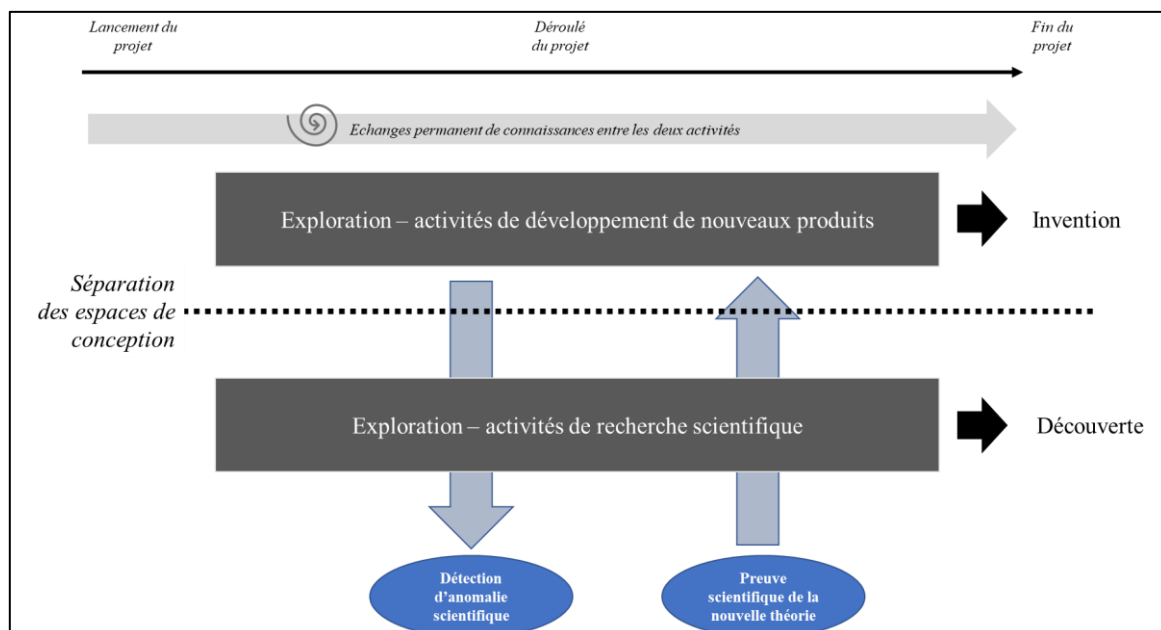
Lancement du projet

Déroulé du projet

Fin du projet

Echanges permanent de connaissances entre les deux activités

Exploration – activités de développement de nouveaux produits

Invention

Séparation des espaces de conception

Exploration – activités de recherche scientifique

Découverte

Détection d'anomalie scientifique

Preuve scientifique de la nouvelle théorie